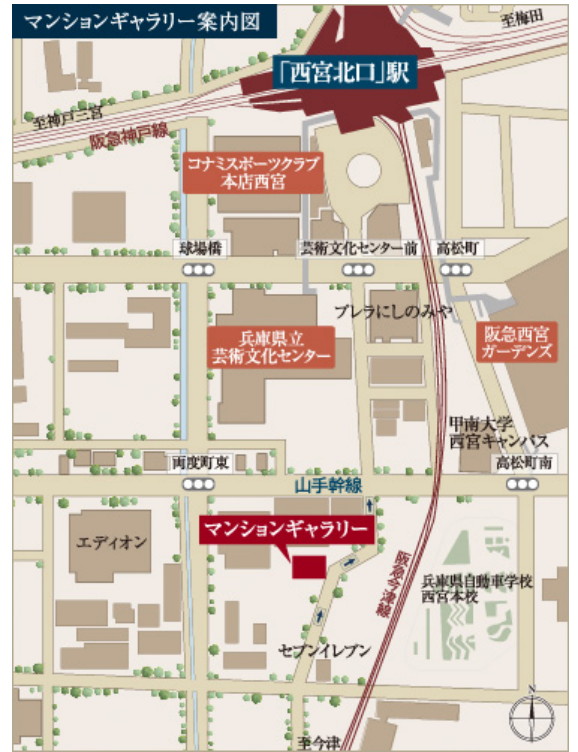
マンションギャラリー案内図

至梅田

「西宮北口」駅

至神戸三宮

阪急神戸線

コナミスポーツクラブ
本店西宮

球場橋

芸術文化センター前

高松町

プレラにしのみや

兵庫県立
芸術文化センター

阪急西宮
ガーデンズ

甲南大学
西宮キャンパス

両度町東

高松町南

山手幹線

マンションギャラリー

エディオン

阪急今津線

兵庫県自動車学校
西宮本校

セブンイレブン

至今津

N